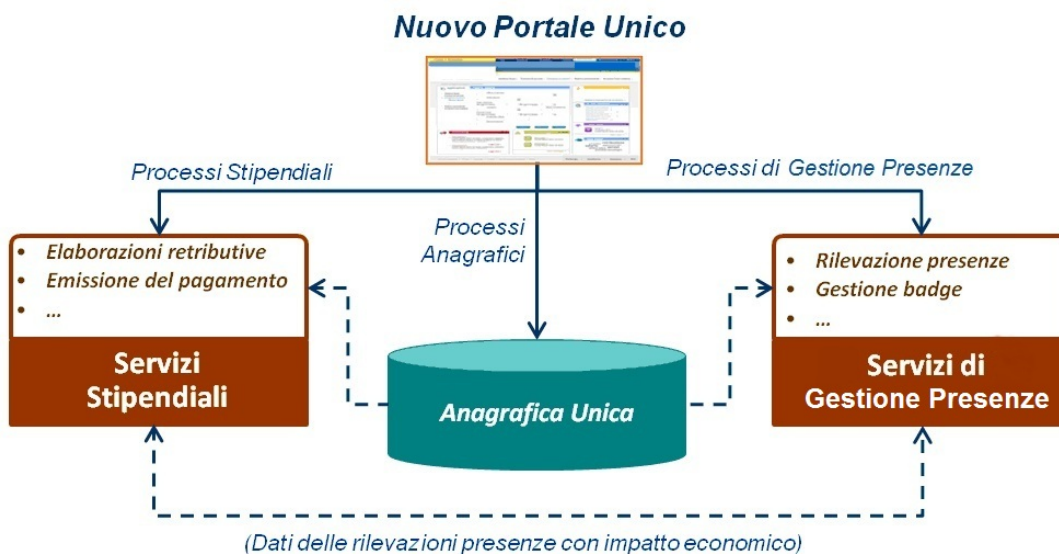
Nuovo Portale Unico

Processi Stipendiali

Processi di Gestione Presenze

Processi Anagrafici

- Elaborazioni retributive
- Emissione del pagamento
- …

Servizi Stipendiali

- Rilevazione presenze
- Gestione badge
- …

Servizi di Gestione Presenze

Anagrafica Unica

(Dati delle rilevazioni presenze con impatto economico)